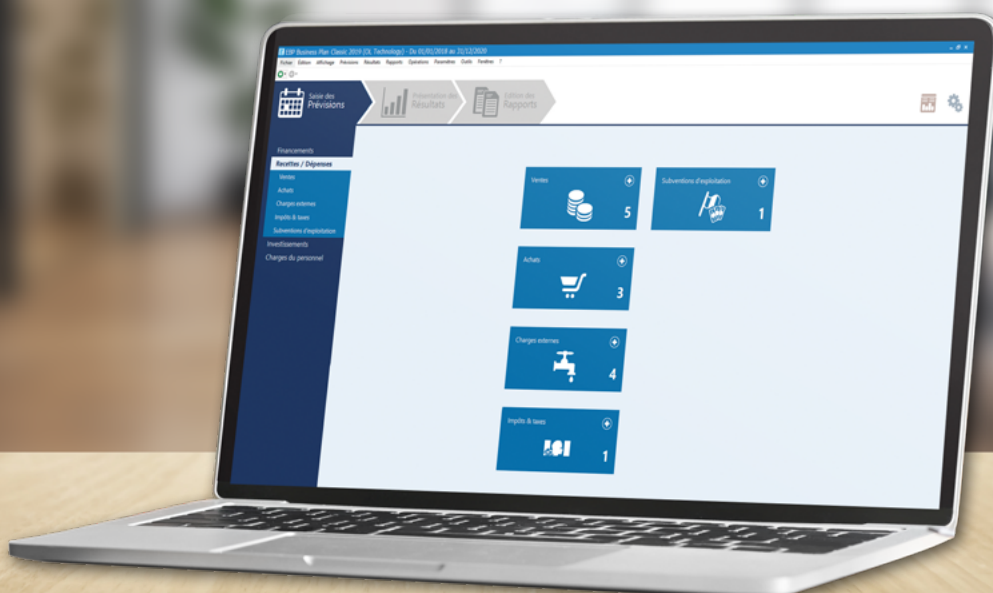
EBP Business Plan Classic 2019 (OL Technology) - Du 01/01/2018 au 31/12/2020

Fichier Edition Affichage Prévisions Résultats Rapports Opérations Paramètres Outils Fenêtres ?

Saisie des Prévisions

Présentation des Résultats

Edition des Rapports

Financements
Recettes / Dépenses
Ventes
Achats
Charges externes
Impôts & taxes
Subventions d'exploitation
Investissements
Charges du personnel

Ventes
5

Subventions d'exploitation
1

Achats
3

Charges externes
4

Impôts & taxes
1